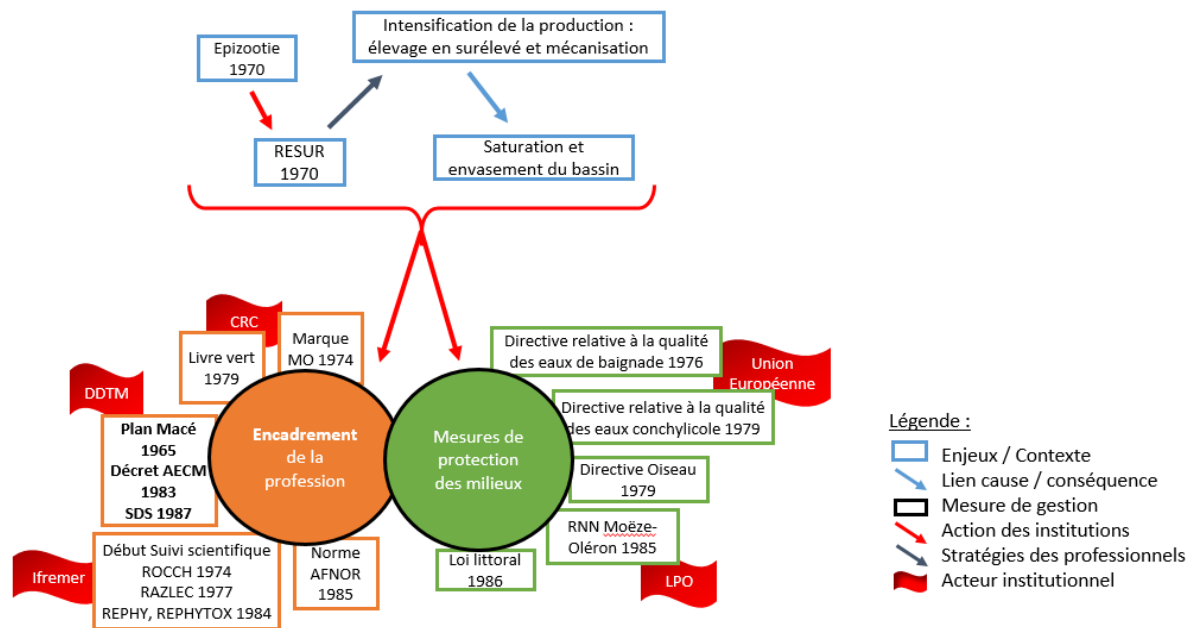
Epizootie
1970

Intensification de la production :
élevage en surélevé et mécanisation

RESUR
1970

Saturation et
envasement du bassin

CRC

Livre vert
1979

Marque
MO 1974

DDTM

Plan Macé
1965
Décret AECM
1983
SDS 1987

Encadrement
de la
profession

Mesures de
protection
des milieux

Directive relative à la qualité
des eaux de baignade 1976

Union
Européenne

Directive relative à la qualité
des eaux conchylicole 1979

Directive Oiseau
1979

RNN Moëze-
Oléron 1985

Ifremer

Début Suivi scientifique
ROCCH 1974
RAZLEC 1977
REPHY, REPHYTOX 1984

Norme
AFNOR
1985

Loi littoral
1986

LPO

Légende :
Enjeux / Contexte
Lien cause / conséquence
Mesure de gestion
Action des institutions
Stratégies des professionnels
Acteur institutionnel